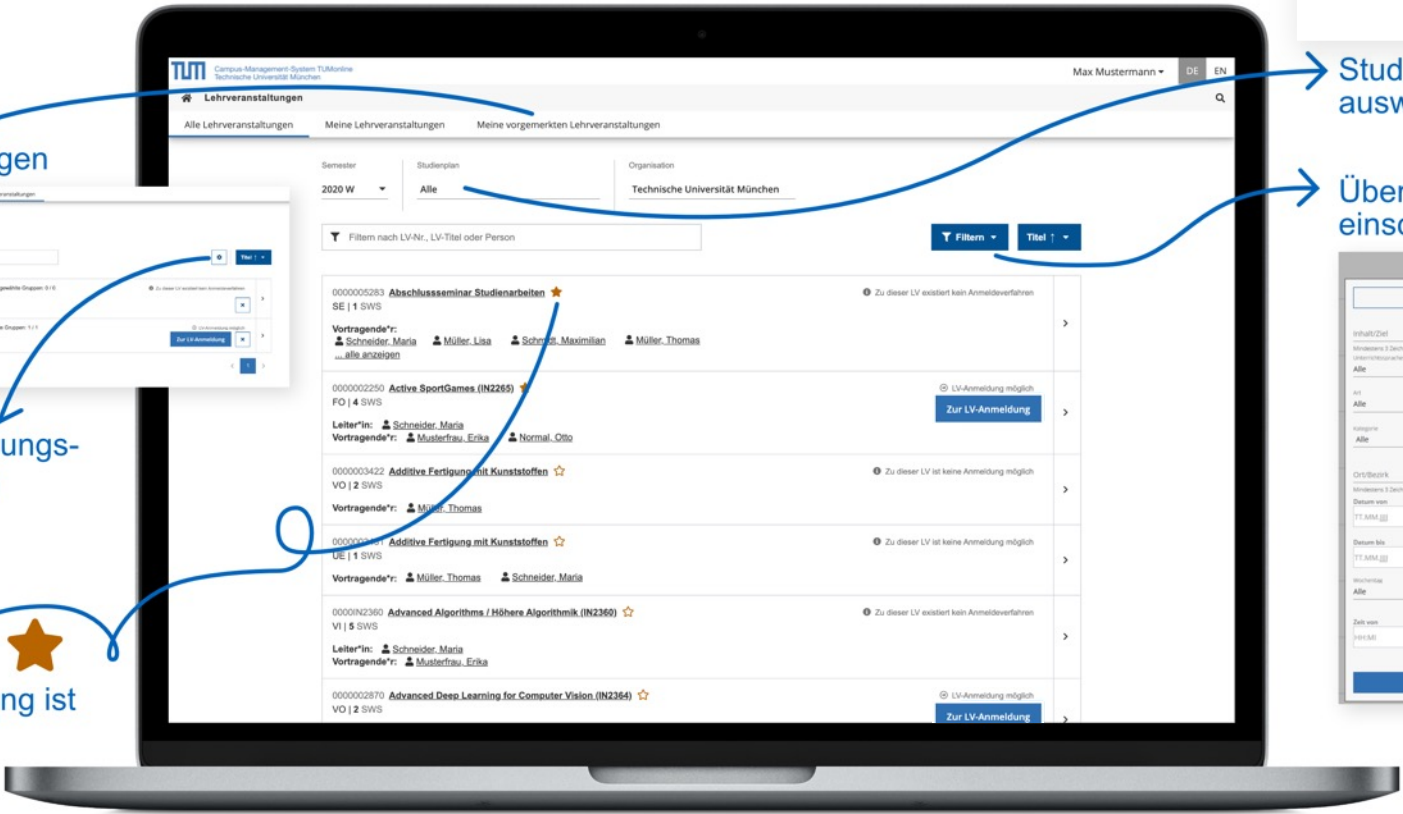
gen

ungs-

ng ist

Stud
ausw

Über
einsc

Campus-Management-System TUMonline
Technische Universität München

Max Mustermann ▾ DE EN

Lehrveranstaltungen

Alle Lehrveranstaltungen | Meine Lehrveranstaltungen | Meine vorgemerkten Lehrveranstaltungen

Semester
2020 W

Studienplan
Alle

Organisation
Technische Universität München

Filtern nach LV-Nr., LV-Titel oder Person

Filtern ▾ | Titel ↑ ▾

0000005283 Abschlussseminar Studienarbeiten
SE | 1 SWS
Zu dieser LV existiert kein Anmeldeverfahren
Vortragende*r:
Schneider, Maria   Müller, Lisa   Schmitt, Maximilian   Müller, Thomas
... alle anzeigen

0000002250 Active SportGames (IN2265)
FO | 4 SWS
LV-Anmeldung möglich
Zur LV-Anmeldung
Leiter*in: Schneider, Maria
Vortragende*r: Musterfrau, Erika   Normal, Otto

0000003422 Additive Fertigung mit Kunststoffen
VO | 2 SWS
Zu dieser LV ist keine Anmeldung möglich
Vortragende*r: Müller, Thomas

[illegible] Additive Fertigung mit Kunststoffen
UE | 1 SWS
Zu dieser LV ist keine Anmeldung möglich
Vortragende*r: Müller, Thomas   Schneider, Maria

0000IN2360 Advanced Algorithms / Höhere Algorithmik (IN2360)
VI | 5 SWS
Zu dieser LV existiert kein Anmeldeverfahren
Leiter*in: Schneider, Maria
Vortragende*r: Musterfrau, Erika

0000002870 Advanced Deep Learning for Computer Vision (IN2364)
VO | 2 SWS
LV-Anmeldung möglich
Zur LV-Anmeldung

Titel ↑ ▾
Zur LV-Anmeldung

Inhalt/Ziel
Alle
Art
Alle
Kategorie
Alle
Ort/Bezirk
Datum von
TT.MM.JJ
Datum bis
TT.MM.JJ
Wochentag
Alle
Zeit von
HH:MI